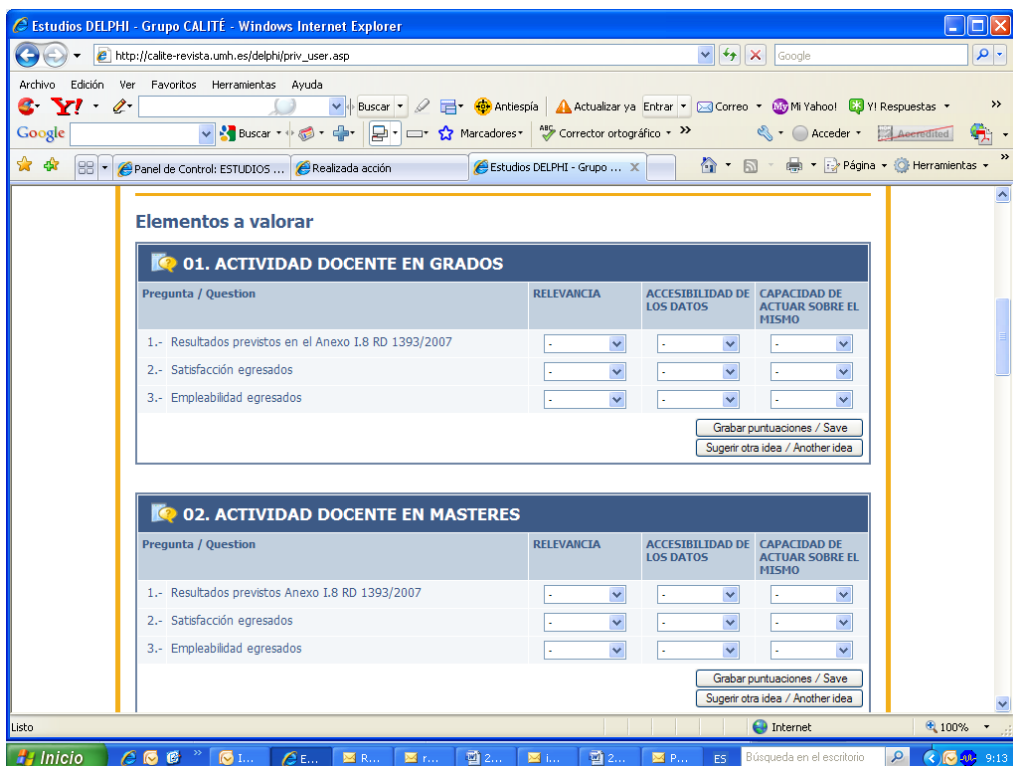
Estudios DELPHI - Grupo CALITÉ - Windows Internet Explorer

http://calite-revista.umh.es/delphi/priv_user.asp

Google

Archivo Edición Ver Favoritos Herramientas Ayuda

Buscar Antiespía Actualizar ya Entrar Correo Mi Yahoo! Y! Respuestas

Google Buscar Marcadores Corrector ortográfico Acceder Accredited

Panel de Control: ESTUDIOS ... Realizada acción Estudios DELPHI - Grupo ... Página Herramientas

Elementos a valorar

01. ACTIVIDAD DOCENTE EN GRADOS

| Pregunta / Question | RELEVANCIA | ACCESIBILIDAD DE LOS DATOS | CAPACIDAD DE ACTUAR SOBRE EL MISMO |
|---|---|---|---|
| 1.- Resultados previstos en el Anexo I.8 RD 1393/2007 | - | - | - |
| 2.- Satisfacción egresados | - | - | - |
| 3.- Empleabilidad egresados | - | - | - |

Grabar puntuaciones / Save

Sugerir otra idea / Another idea

02. ACTIVIDAD DOCENTE EN MASTERES

| Pregunta / Question | RELEVANCIA | ACCESIBILIDAD DE LOS DATOS | CAPACIDAD DE ACTUAR SOBRE EL MISMO |
|---|---|---|---|
| 1.- Resultados previstos Anexo I.8 RD 1393/2007 | - | - | - |
| 2.- Satisfacción egresados | - | - | - |
| 3.- Empleabilidad egresados | - | - | - |

Grabar puntuaciones / Save

Sugerir otra idea / Another idea

Listo Internet 100%

Inicio I... E... R... r... 2... i... 2... P... ES Búsqueda en el escritorio 9:13